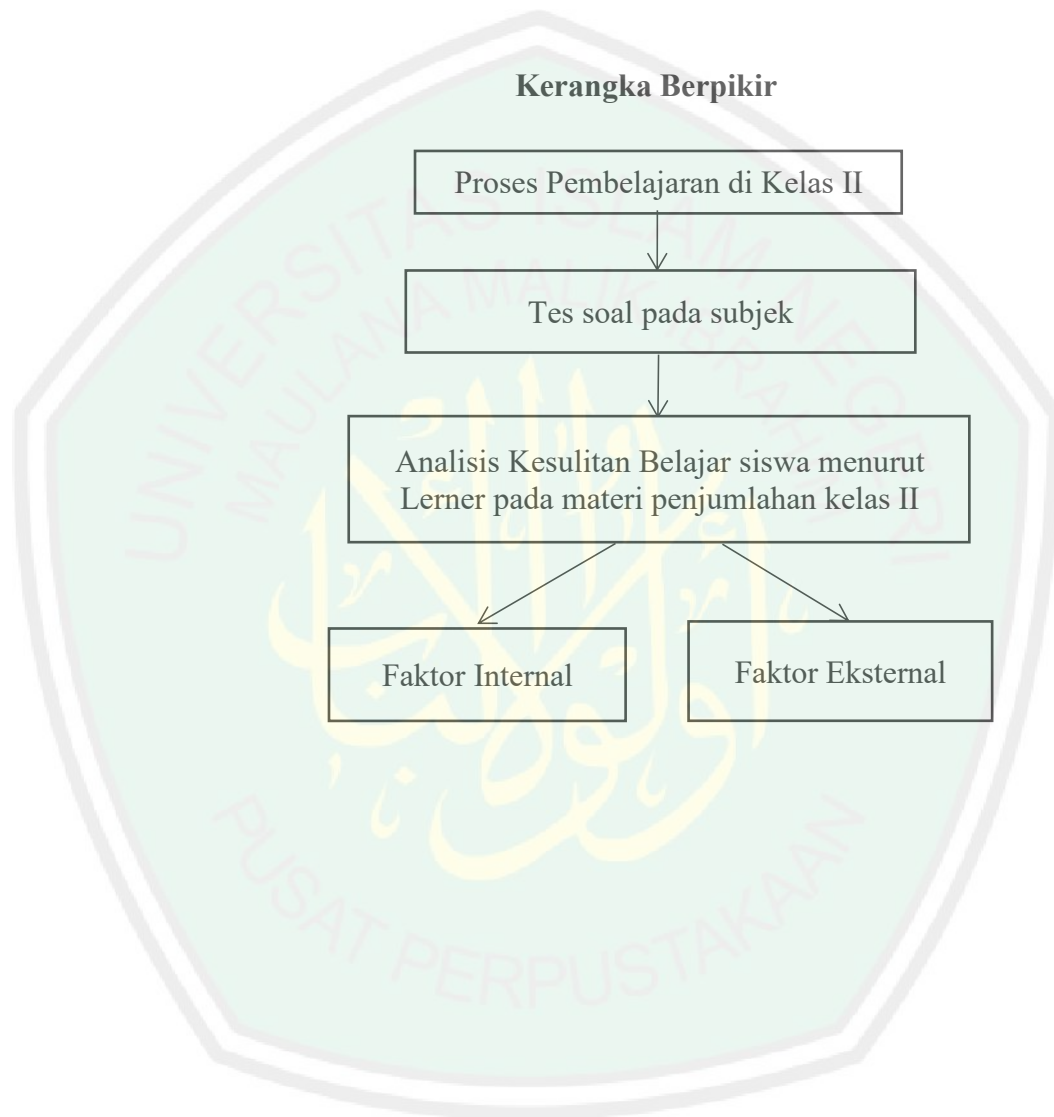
Kerangka Berpikir

Proses Pembelajaran di Kelas II

Tes soal pada subjek

Analisis Kesulitan Belajar siswa menurut Lerner pada materi penjumlahan kelas II

Faktor Internal

Faktor Eksternal

UNIVERSITAS ISLAM NEGERI MAULANA MALIK IBRAHIM

PUSAT PERPUSTAKAAN